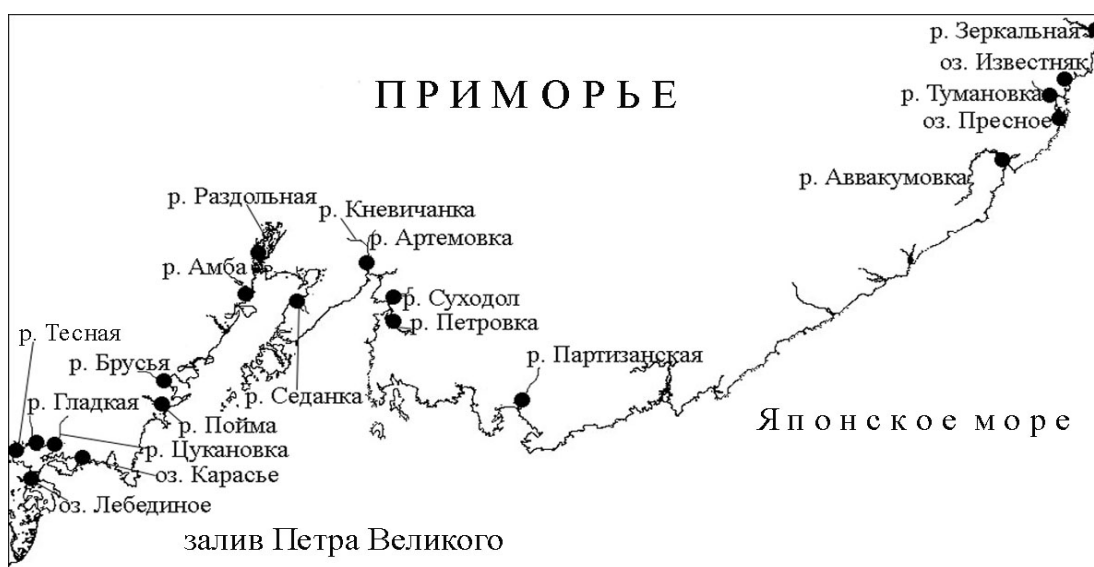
р. Зеркальная
оз. Известняк
ПРИМОРЬЕ
р. Тумановка
оз. Пресное
р. Аввакумовка
р. Раздольная
р. Кневичанка
р. Артемовка
р. Амба
р. Суходол
р. Петровка
р. Тесная
р. Брусья
р. Партизанская
р. Седанка
р. Гладкая
р. Пойма
Японское море
р. Цукановка
оз. Карасье
оз. Лебединое
залив Петра Великого